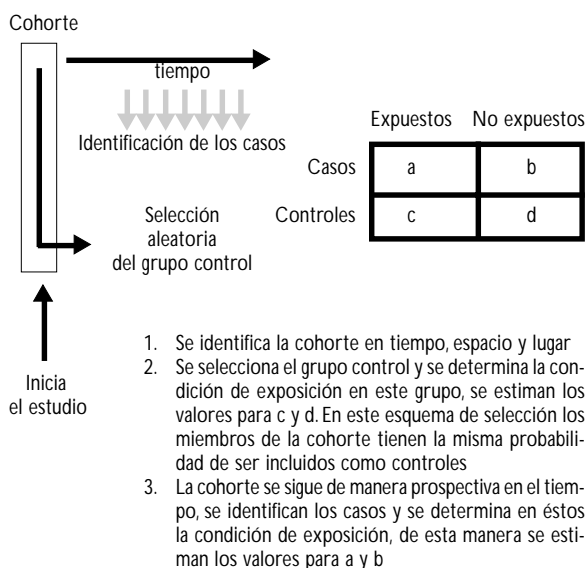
Cohorte

tiempo

Identificación de los casos

Selección aleatoria del grupo control

| | Expuestos | No expuestos |
|---|---|---|
| Casos | a | b |
| Controles | c | d |

Inicia el estudio

1. Se identifica la cohorte en tiempo, espacio y lugar
2. Se selecciona el grupo control y se determina la condición de exposición en este grupo, se estiman los valores para c y d. En este esquema de selección los miembros de la cohorte tienen la misma probabilidad de ser incluidos como controles
3. La cohorte se sigue de manera prospectiva en el tiempo, se identifican los casos y se determina en éstos la condición de exposición, de esta manera se estiman los valores para a y b